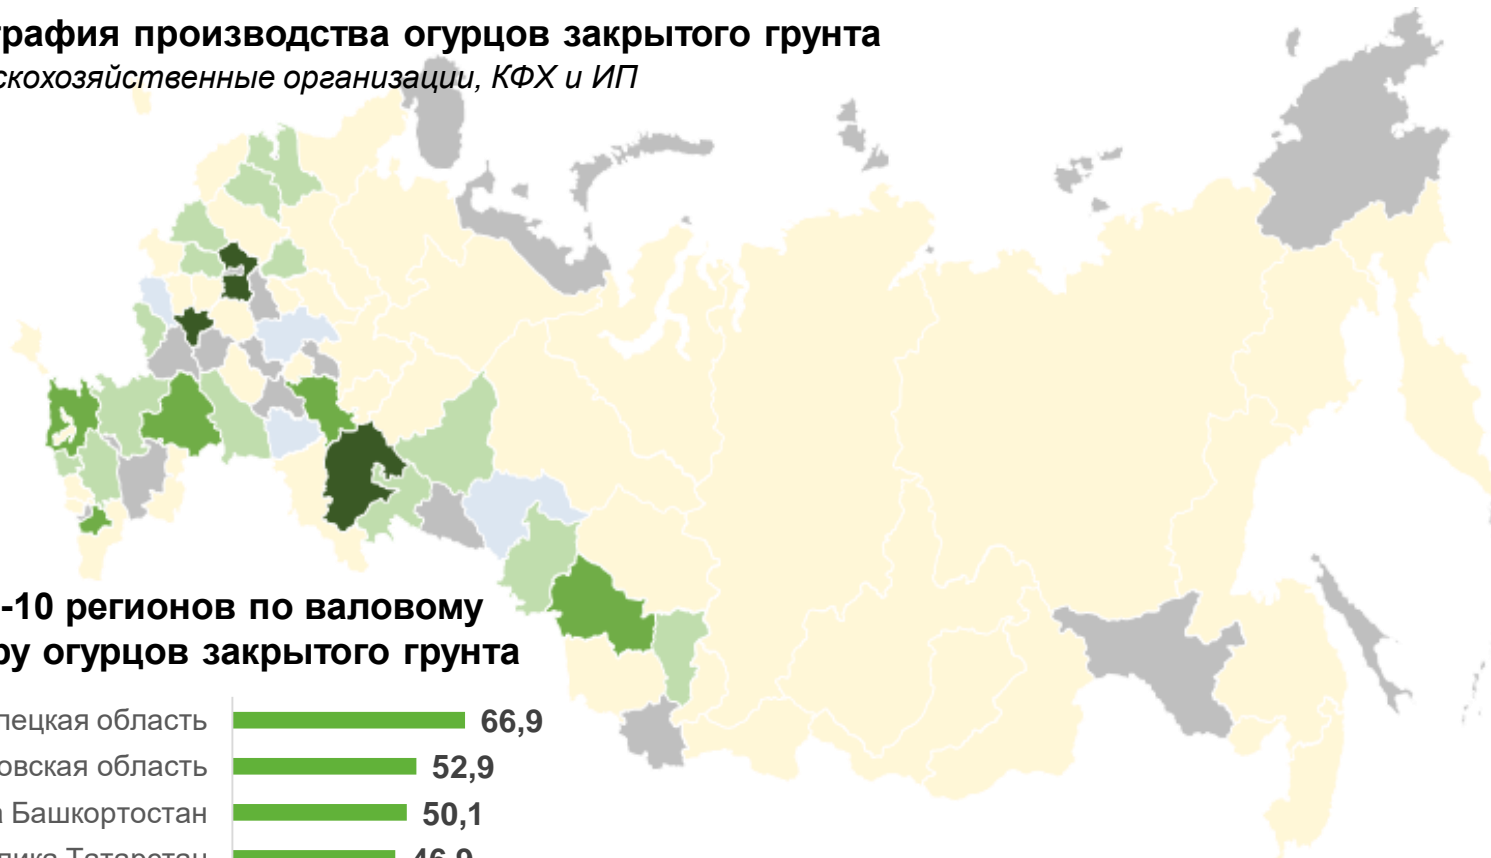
рафия производства огурцов закрытого грунта
скохозяйственные организации, КФХ и ИП

-10 регионов по валовому
ру огурцов закрытого грунта

| | |
|---|---|
| пецкая область | 66,9 |
| овская область | 52,9 |
| Башкортостан | 50,1 |
| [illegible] | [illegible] |